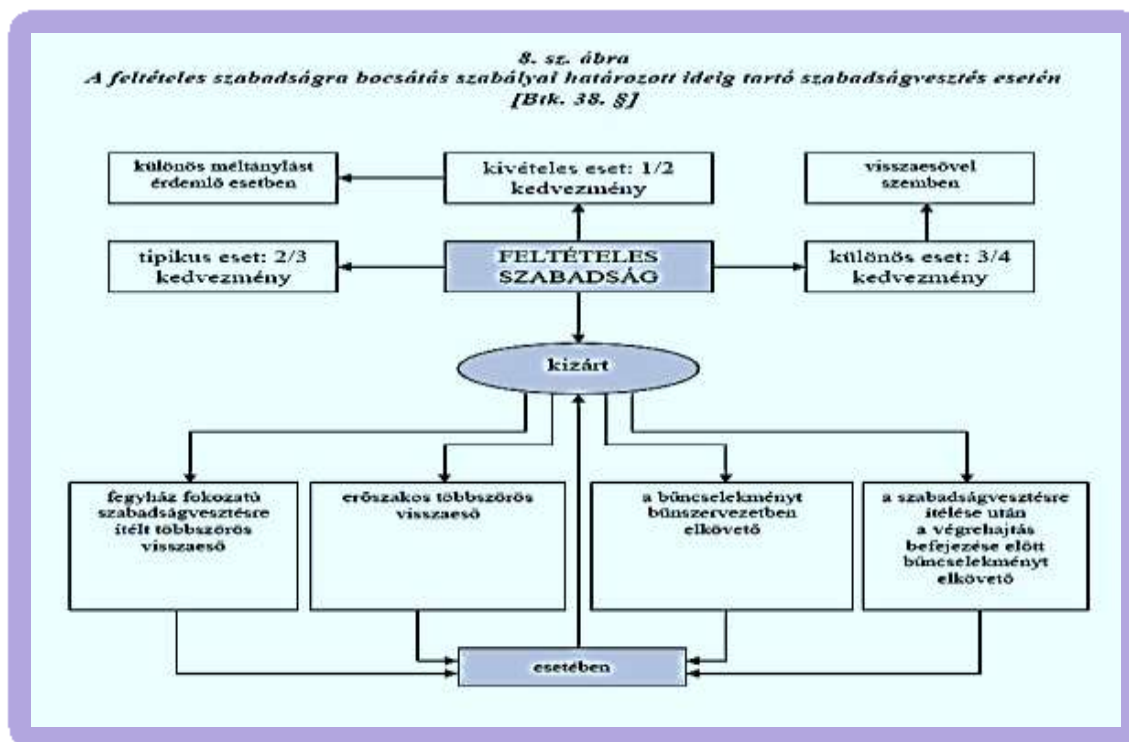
8. sz. ábra
A feltételes szabadságra bocsátás szabályal határozott ideig tartó szabadságvesztés esetén [Btk. 38. §]

különös méltánylást érdemlő esetben

kivételes eset: 1/2 kedvezmény

visszaesővel szemben

tipikus eset: 2/3 kedvezmény

FELTÉTELES SZABADSÁG

különös eset: 3/4 kedvezmény

kizárt

fegyház fokozatú szabadságvesztésre ítélt többszörös visszaeső

erőszakos többszörös visszaeső

a bűncselekményt bűnszervezetben elkövető

a szabadságvesztésre ítélése után a végrehajtás befejezése előtt bűncselekményt elkövető

esetében